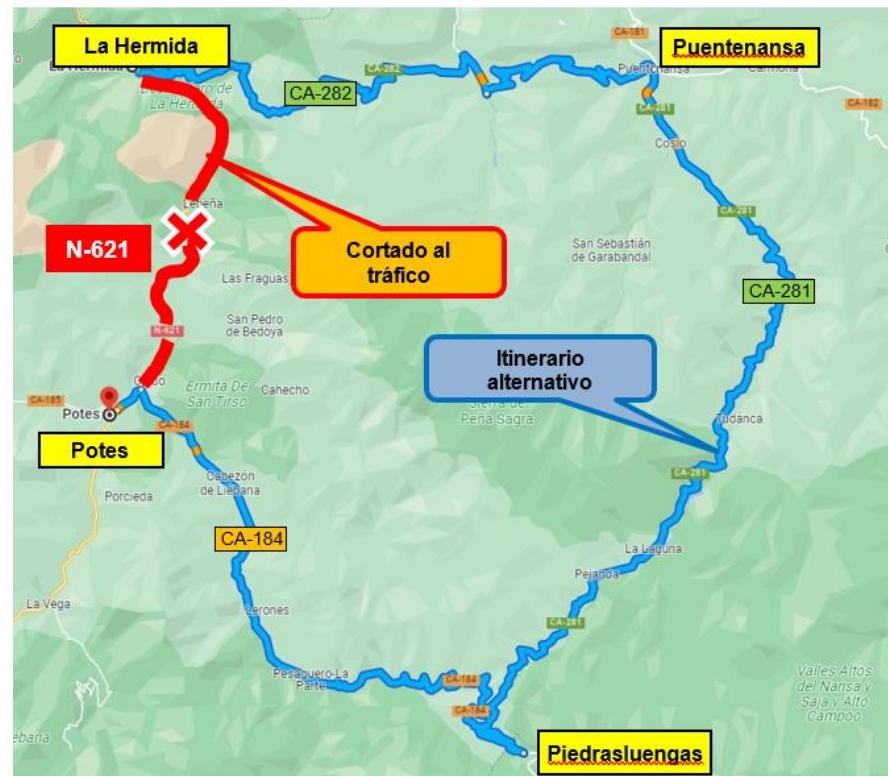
La Hermida

Puentenansa

CA-282

CA-181

CA-282

Desfiladero de La Hermida

Carmona

CA-182

CA-281

Cosío

Lebeña

N-621

Cortado al tráfico

CA-281

San Sebastián de Garabandal

CA-281

Las Fraguas

San Pedro de Bedoya

N-621

Itinerario alternativo

CA-185

Ojedo

Ermita De San Tirso

Cahecho

Potes

Sierra de Peña Sagra

Tudanca

CA-184

Potes

CA-281

Cabezón de Liébana

Porcieda

CA-184

La Laguna

Pejanda

La Vega

Lerones

CA-281

Valles Altos del Nansa y Saja y Alto Campoo

Pesaguero-La Parte

CA-184

CA-184

Liébana

Piedrasluengas